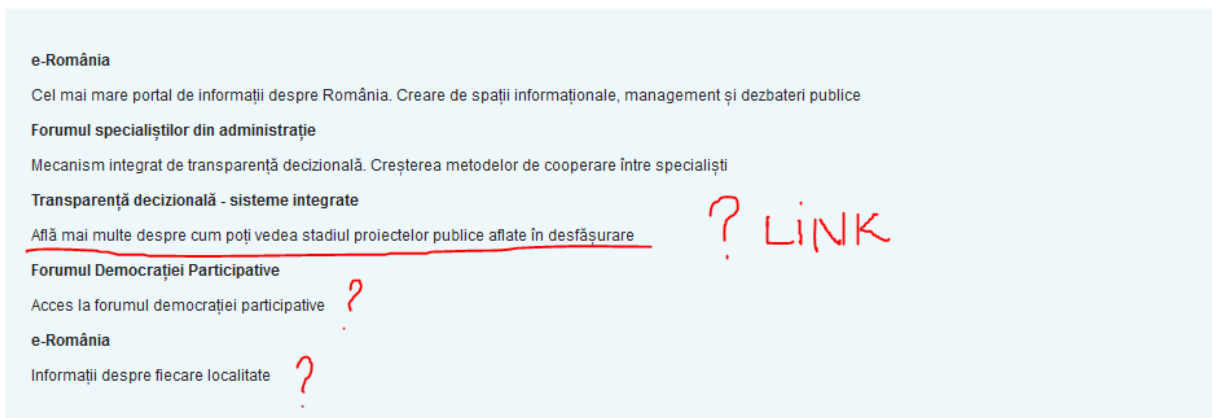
**e-România**

Cel mai mare portal de informații despre România. Creare de spații informaționale, management și dezbateri publice

**Forumul specialiștilor din administrație**

Mecanism integrat de transparență decizională. Creșterea metodelor de cooperare între specialiști

**Transparență decizională - sisteme integrate**

Află mai multe despre cum poți vedea stadiul proiectelor publice aflate în desfășurare

? LINK

**Forumul Democrației Participative**

Acces la forumul democrației participative ?

**e-România**

Informații despre fiecare localitate ?